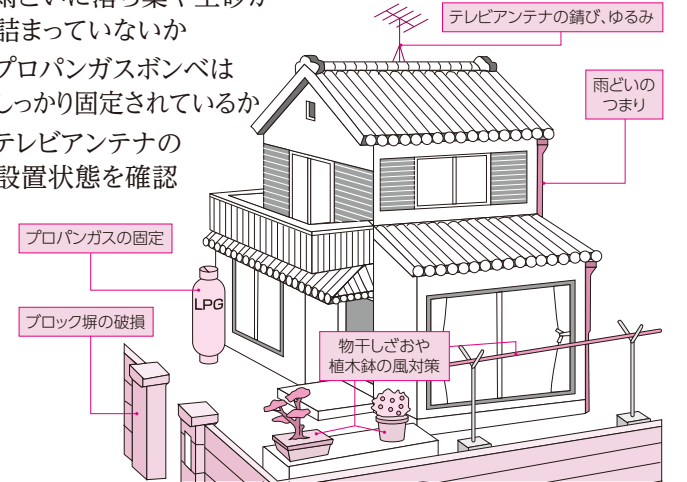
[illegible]どいに落ち葉や土砂が詰まっていないか
プロパンガスボンベはしっかり固定されているか
テレビアンテナの設置状態を確認

テレビアンテナの錆び、ゆるみ

雨どいのつまり

プロパンガスの固定

LPG

ブロック塀の破損

物干しざおや植木鉢の風対策